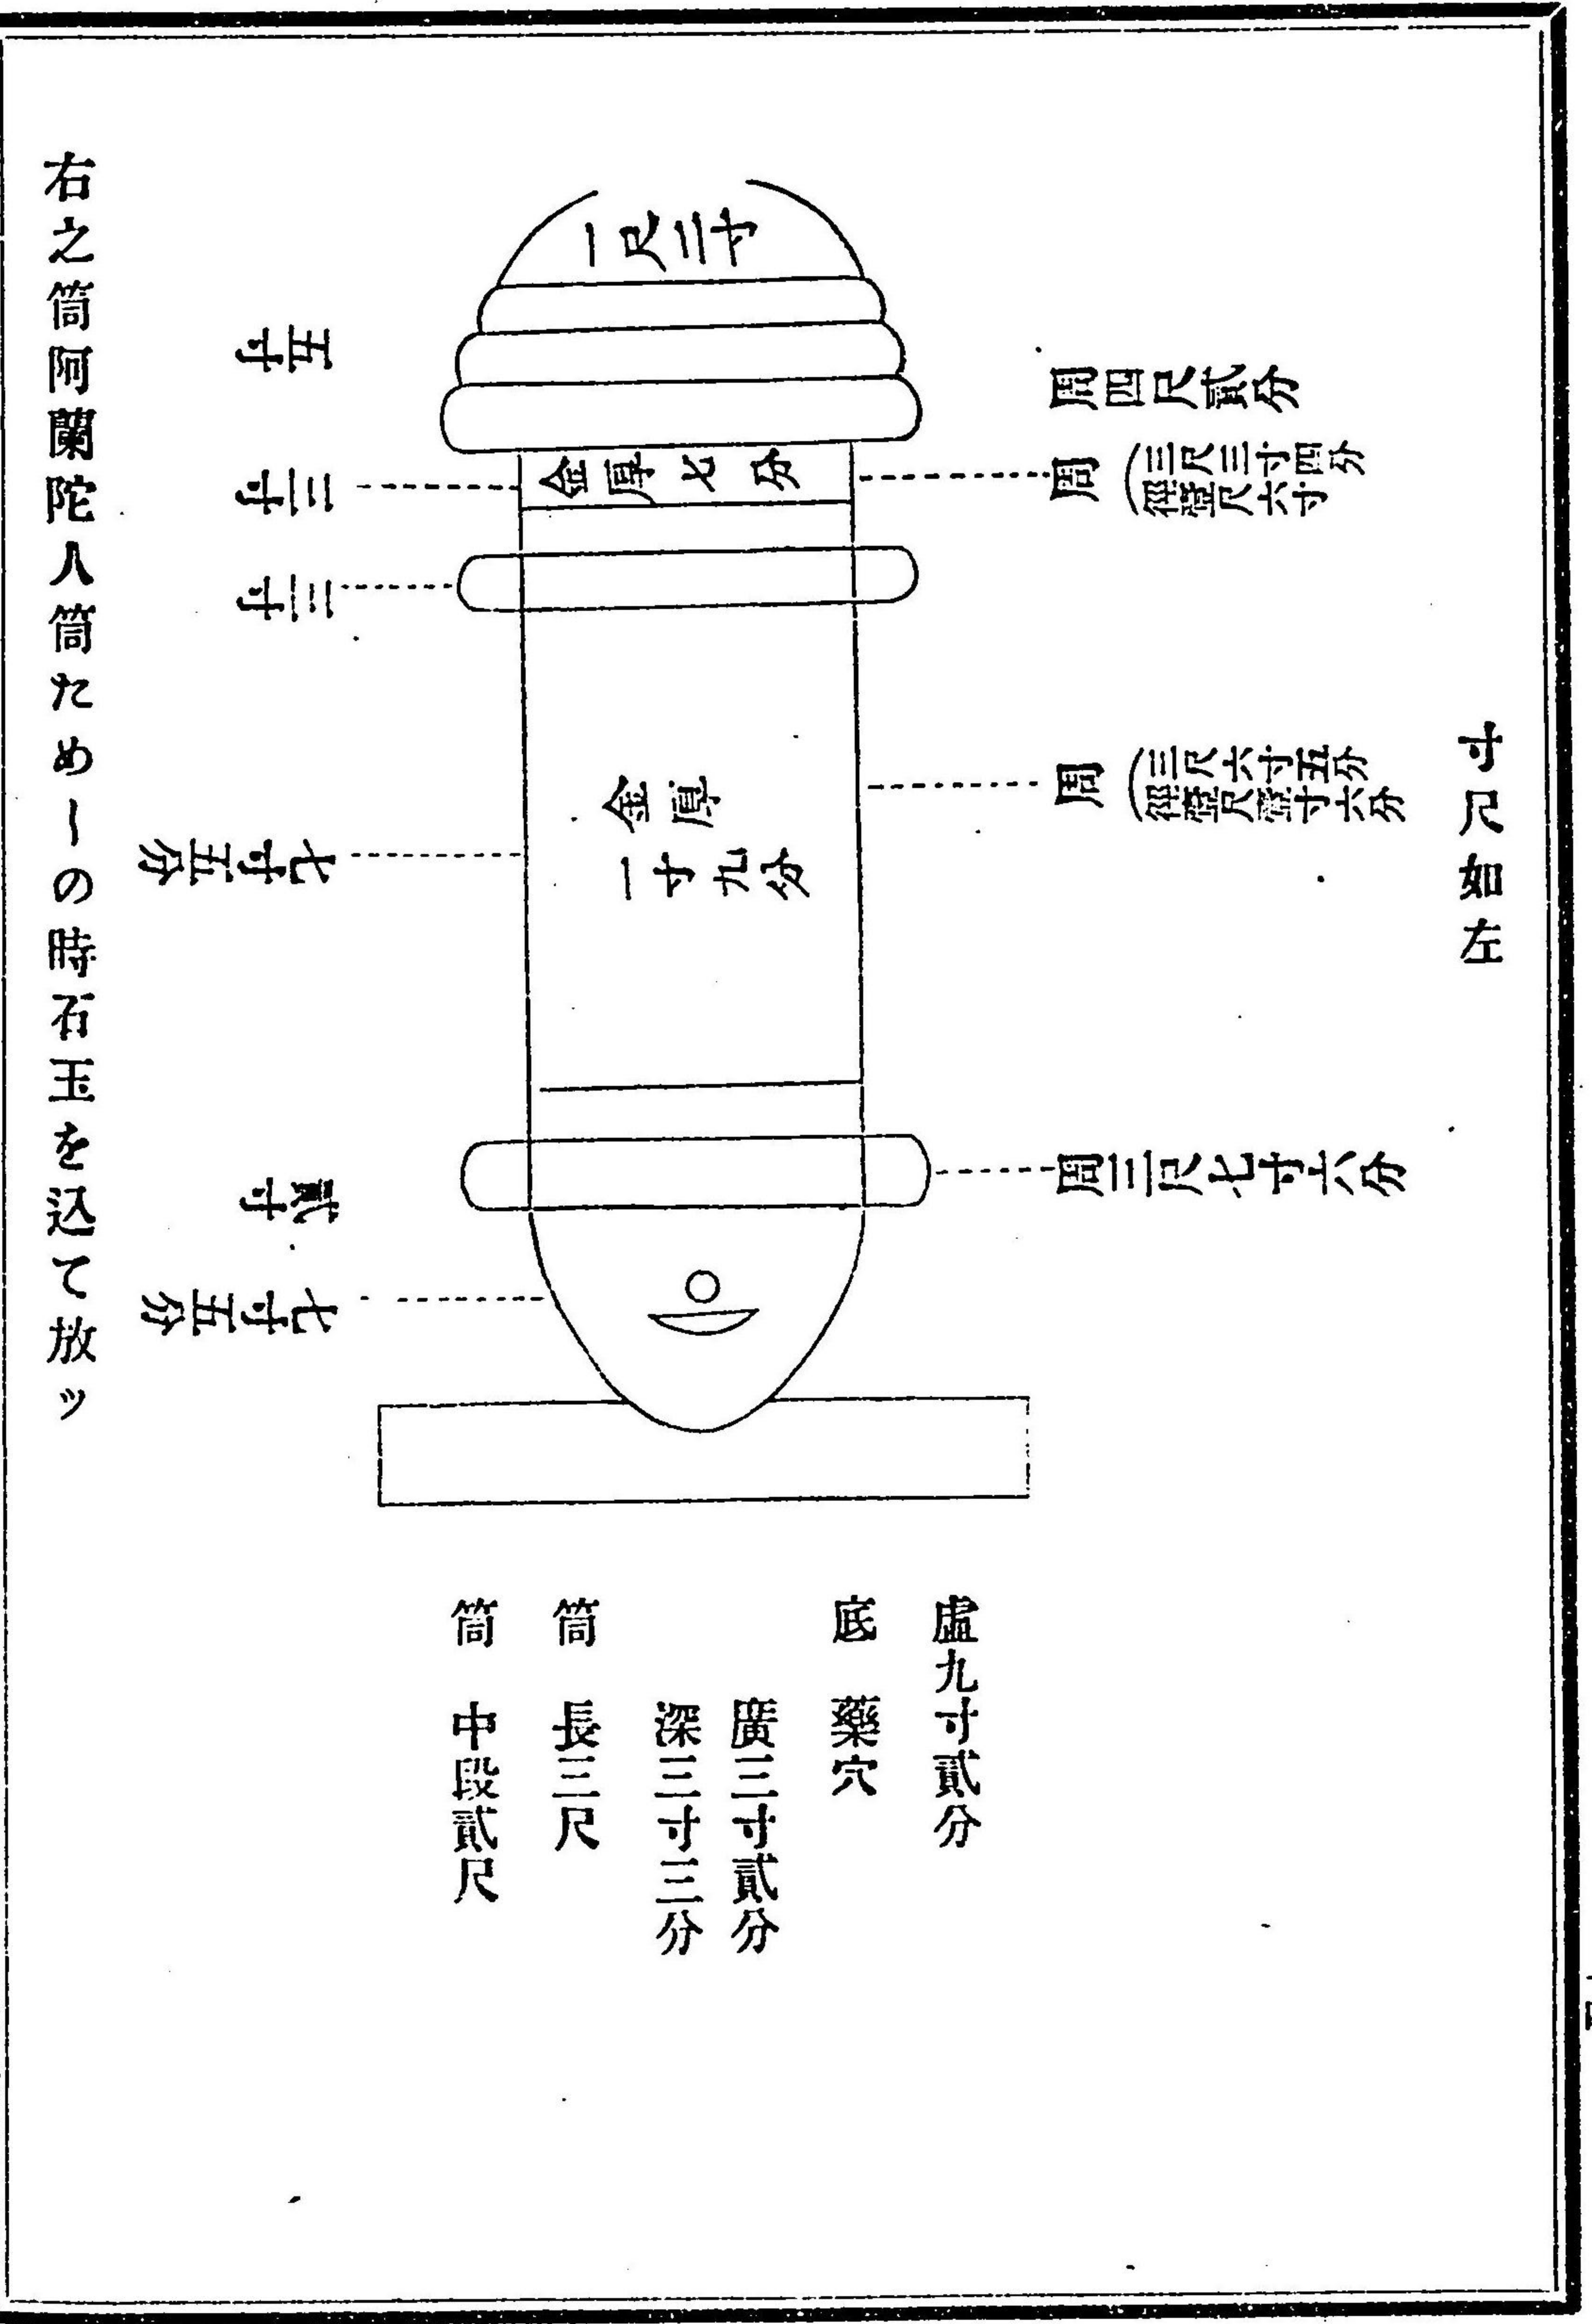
寸尺如左

周四尺貳分

周（三尺三寸四分 徑壹尺六寸

周（三尺六寸五分 徑壹尺壹寸六分

周三尺七寸六分

一尺三寸

五寸

金厚七分

三寸

三寸

金厚一寸九分

七寸五分

貳寸

七寸五分

虚九寸貳分

底薬穴

廣三寸貳分

深三寸三分

筒長三尺

筒中段貳尺

右之筒阿蘭陀人筒ためしの時石玉を込て放ッ